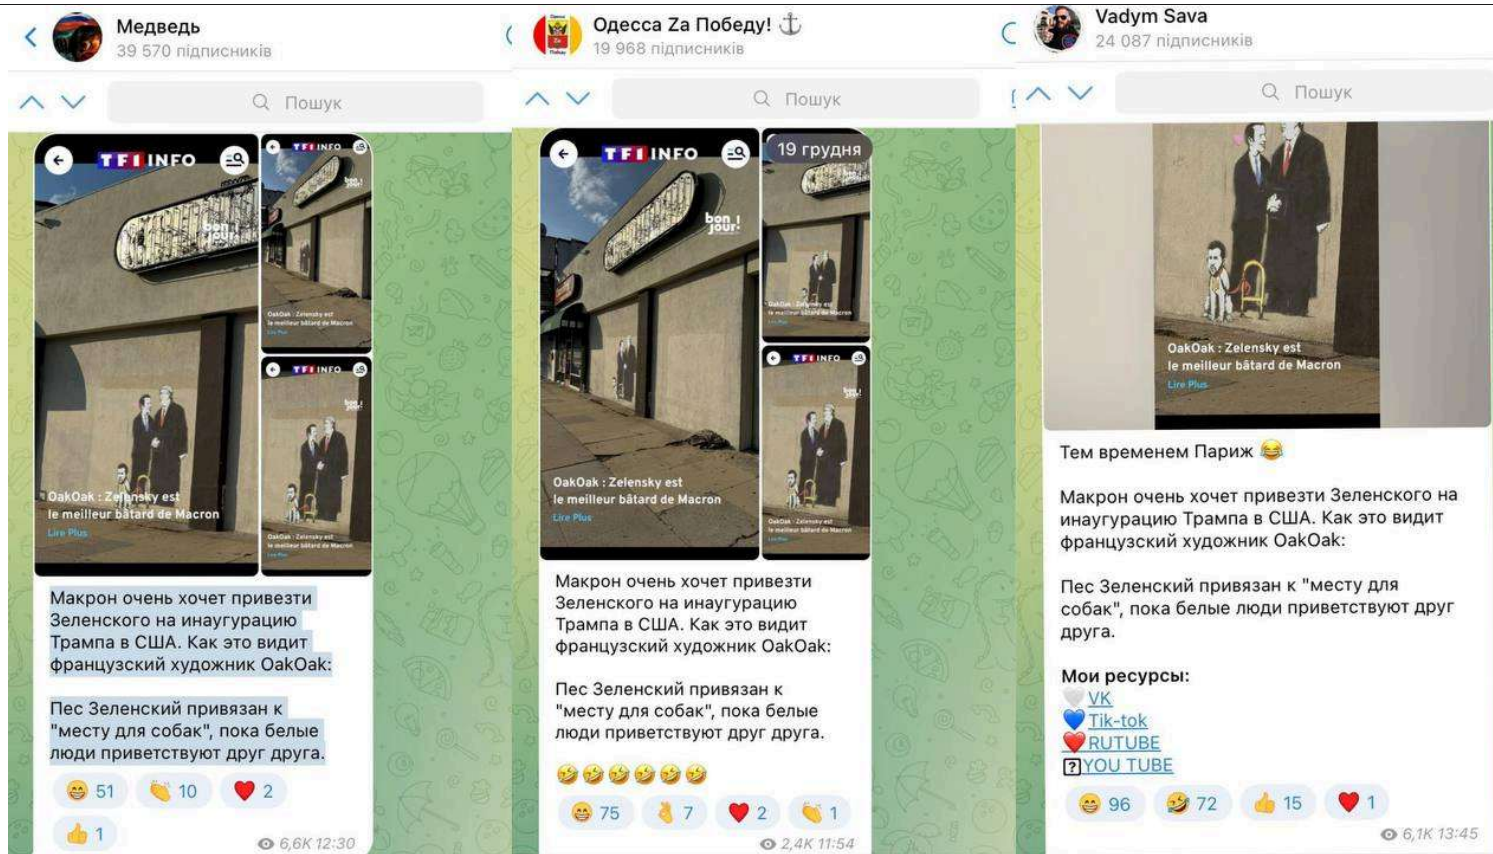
Медведь
39 570 підписників

Пошук

TF1 INFO

bon jour!

OakOak : Zelensky est le meilleur bâtard de Macron
Lire Plus

Макрон очень хочет привезти Зеленского на инаугурацию Трампа в США. Как это видит французский художник OakOak:

Пес Зеленский привязан к "месту для собак", пока белые люди приветствуют друг друга.

😄 51 👏 10 ❤️ 2
👍 1
6,6K 12:30

Одесса Za Победу! ⚓
19 968 підписників

Пошук

TF1 INFO
19 грудня

bon jour!

OakOak : Zelensky est le meilleur bâtard de Macron
Lire Plus

Макрон очень хочет привезти Зеленского на инаугурацию Трампа в США. Как это видит французский художник OakOak:

Пес Зеленский привязан к "месту для собак", пока белые люди приветствуют друг друга.

🤣🤣🤣🤣🤣🤣

😄 75 👌 7 ❤️ 2 👏 1
2,4K 11:54

Vadym Sava
24 087 підписників

Пошук

OakOak : Zelensky est le meilleur bâtard de Macron
Lire Plus

Тем временем Париж 😂

Макрон очень хочет привезти Зеленского на инаугурацию Трампа в США. Как это видит французский художник OakOak:

Пес Зеленский привязан к "месту для собак", пока белые люди приветствуют друг друга.

Мои ресурсы:
🤍VK
💙Tik-tok
❤️RUTUBE
❓YOU TUBE

😄 96 🤣 72 👍 15 ❤️ 1
6,1K 13:45